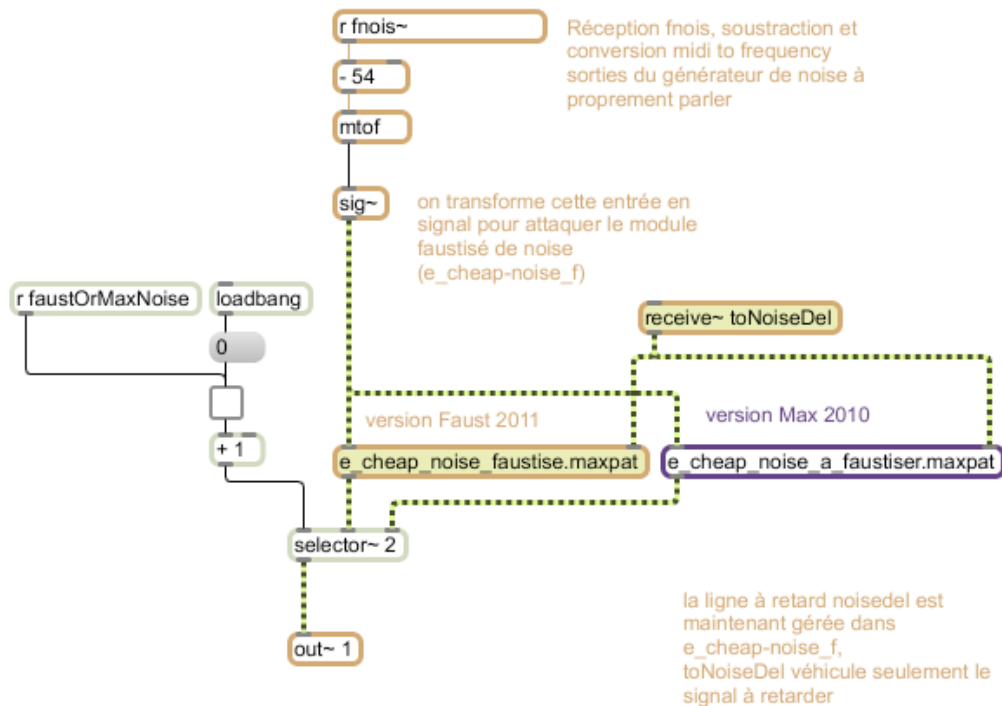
r fnois~

Réception fnois, soustraction et conversion midi to frequency sorties du générateur de noise à proprement parler

- 54

mtof

sig~

on transforme cette entrée en signal pour attaquer le module faustisé de noise (e_cheap-noise_f)

r faustOrMaxNoise

loadbang

0

receive~ toNoiseDel

version Faust 2011

version Max 2010

+ 1

e_cheap_noise_faustise.maxpat

e_cheap_noise_a_faustiser.maxpat

selector~ 2

out~ 1

la ligne à retard noisedel est maintenant gérée dans e_cheap-noise_f, toNoiseDel véhicule seulement le signal à retarder